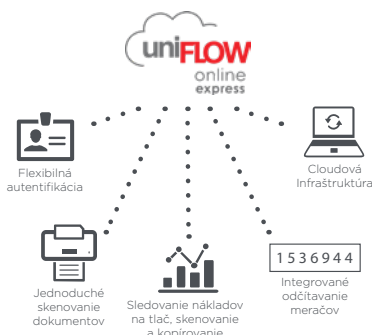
uniFLOW online express

Flexibilná autentifikácia

Cloudová Infraštruktúra

Jednoduché skenovanie dokumentov

Sledovanie nákladov na tlač, skenovanie a kopírovanie

1536944

Integrované odčítavanie meračov